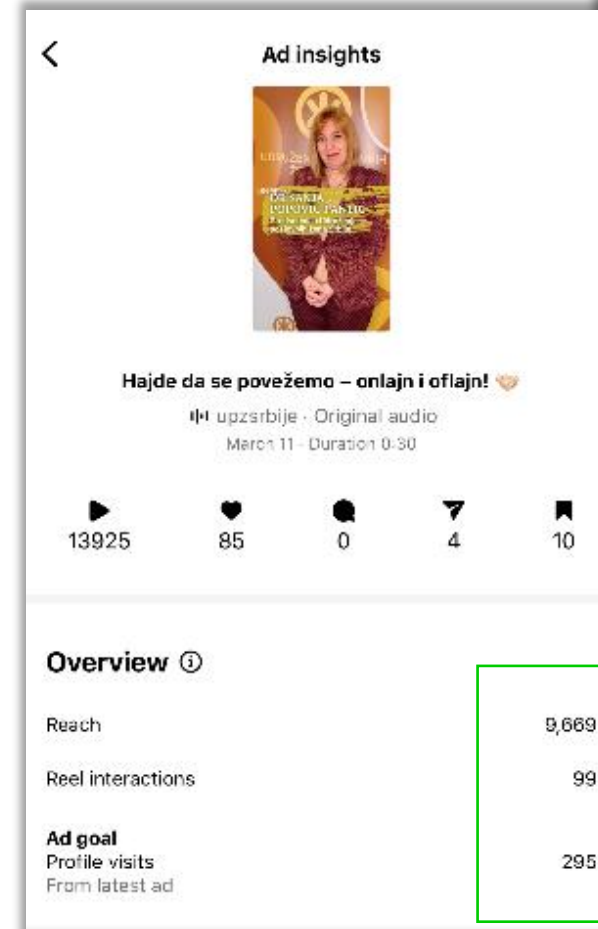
Ad insights

Hajde da se povežemo – onlajn i oflajn! 🤝

upzsrbije · Original audio

March 11 · Duration 0:30

13925
85
0
4
10

Overview ⓘ

| | |
|---|---|
| Reach | 9,669 |
| Reel interactions | 99 |
| **Ad goal** Profile visits From latest ad | 295 |